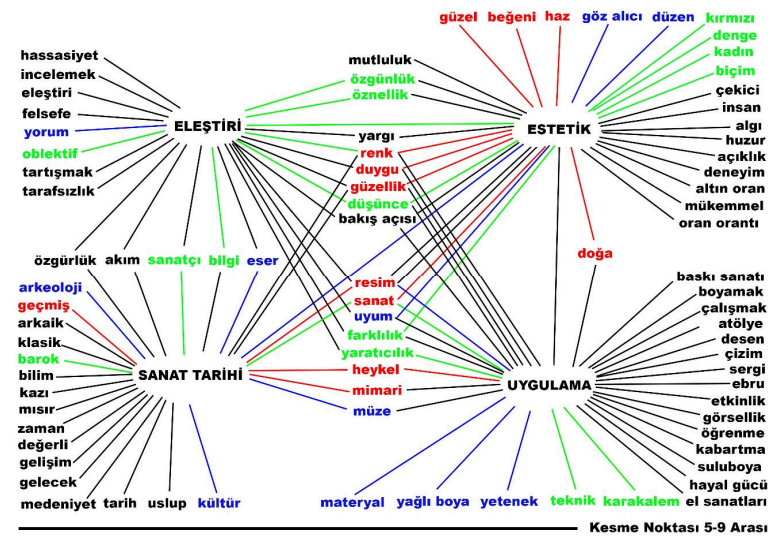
güzel beğeni haz göz alıcı düzen kırmızı
denge
kadın
biçim
çekici
insan
algı
huzur
açıklık
deneyim
altın oran
mükemmel
oran orantı

hassasiyet
incelemek
eleştiri
felsefe
yorum
obiektif
tartışmak
tarafsızlık

mutluluk
özgünlük
öznellik

ELEŞTİRİ

ESTETİK

yargı
renk
duygu
güzellik
düşünce
bakış açısı

özgürlük akım sanatçı bilgi eser

doğa

arkeoloji
geçmiş
arkaik
klasik
barok
bilim
kazı
mısır
zaman
değerli
gelişim
gelecek
medeniyet tarih uslup kültür

resim
sanat
uyum
farklılık
yaratıcılık
heykel
mimari
müze

SANAT TARİHİ

UYGULAMA

baskı sanatı
boyamak
çalışmak
atölye
desen
çizim
sergi
ebru
etkinlik
görsellik
öğrenme
kabartma
suluboya
hayal gücü
el sanatları

materyal yağlı boya yetenek teknik karakalem

Kesme Noktası 5-9 Arası